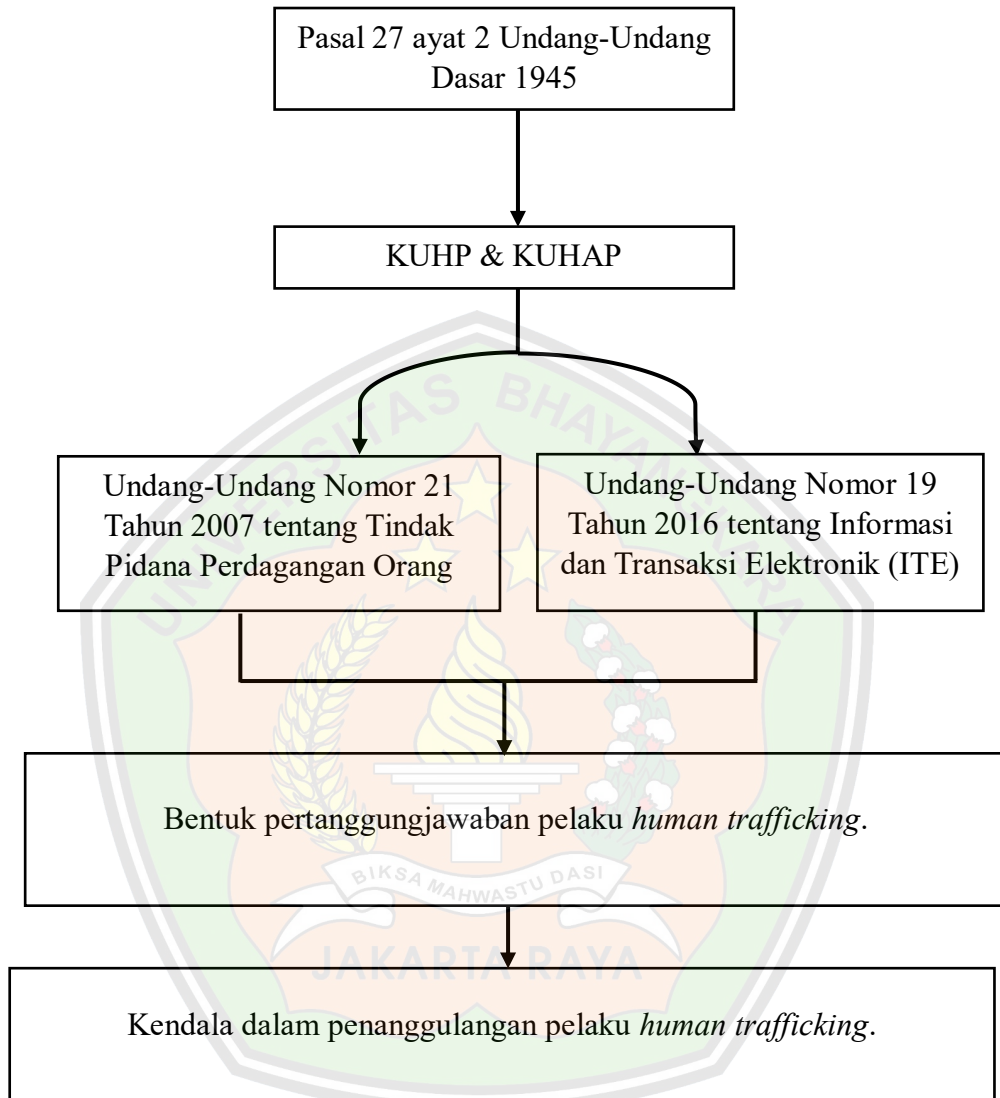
Pasal 27 ayat 2 Undang-Undang Dasar 1945

KUHP & KUHAP

Undang-Undang Nomor 21 Tahun 2007 tentang Tindak Pidana Perdagangan Orang

Undang-Undang Nomor 19 Tahun 2016 tentang Informasi dan Transaksi Elektronik (ITE)

Bentuk pertanggungjawaban pelaku *human trafficking*.

Kendala dalam penanggulangan pelaku *human trafficking*.

UNIVERSITAS BHAYANGKARA
BIKSA MAHWASTU DASI
JAKARTA RAYA